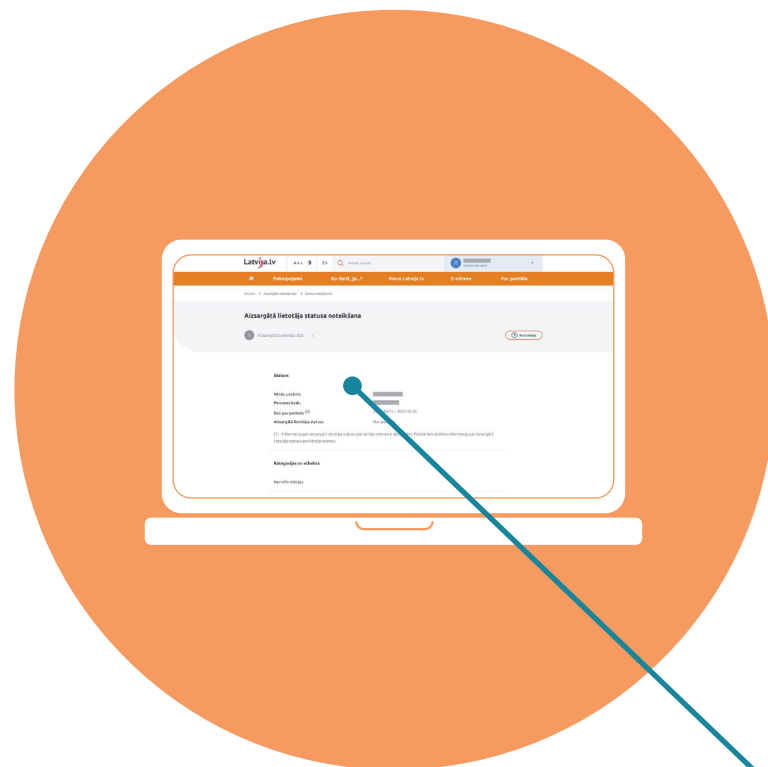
Latvija.lv

A A A

EN

Pakalpojumi

Ko darīt, ja...?

Mana Latvija.lv

E-adrese

Par portālu

Aizsargātā lietotāja statusa noteikšana

1 Aizsargātā lietotāja dati

Statuss

Vārds, uzvārds:

Personas kods:

Dati par periodu:

Aizsargātā lietotāja statuss:

Kategorijas un atbalsts

Nav informācijas